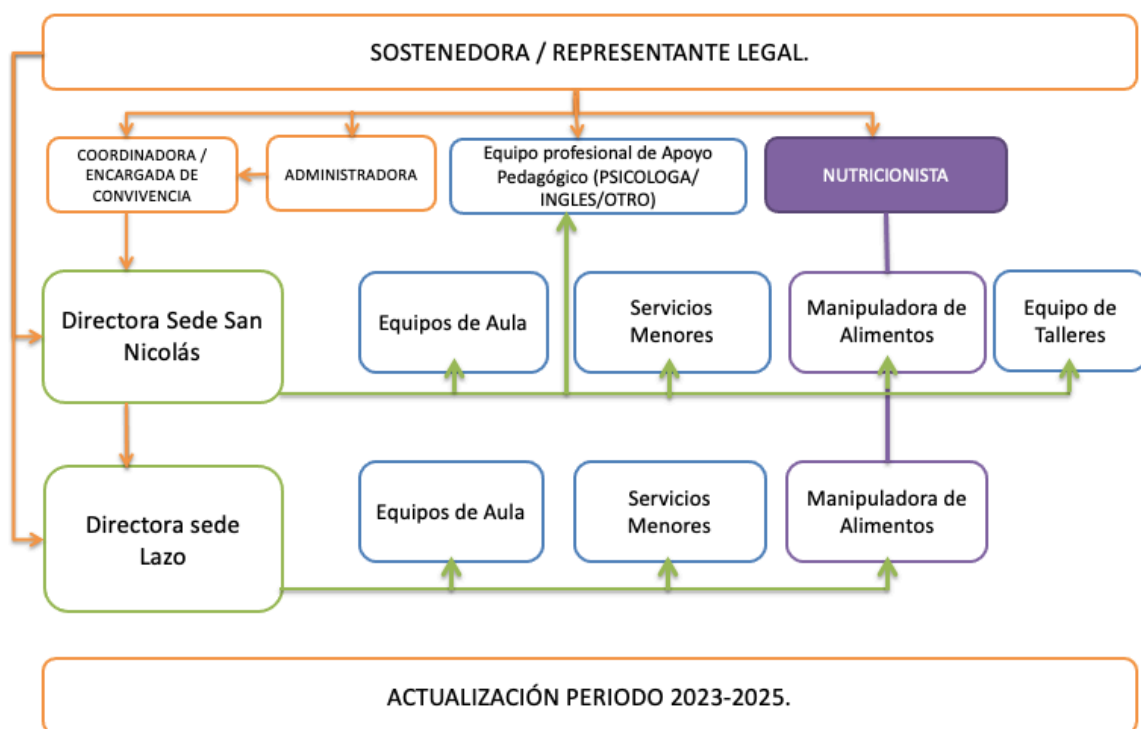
SOSTENEDORA / REPRESENTANTE LEGAL.

COORDINADORA / ENCARGADA DE CONVIVENCIA

ADMINISTRADORA

Equipo profesional de Apoyo Pedagógico (PSICOLOGA/ INGLES/OTRO)

NUTRICIONISTA

Directora Sede San Nicolás

Equipos de Aula

Servicios Menores

Manipuladora de Alimentos

Equipo de Talleres

Directora sede Lazo

Equipos de Aula

Servicios Menores

Manipuladora de Alimentos

ACTUALIZACIÓN PERIODO 2023-2025.